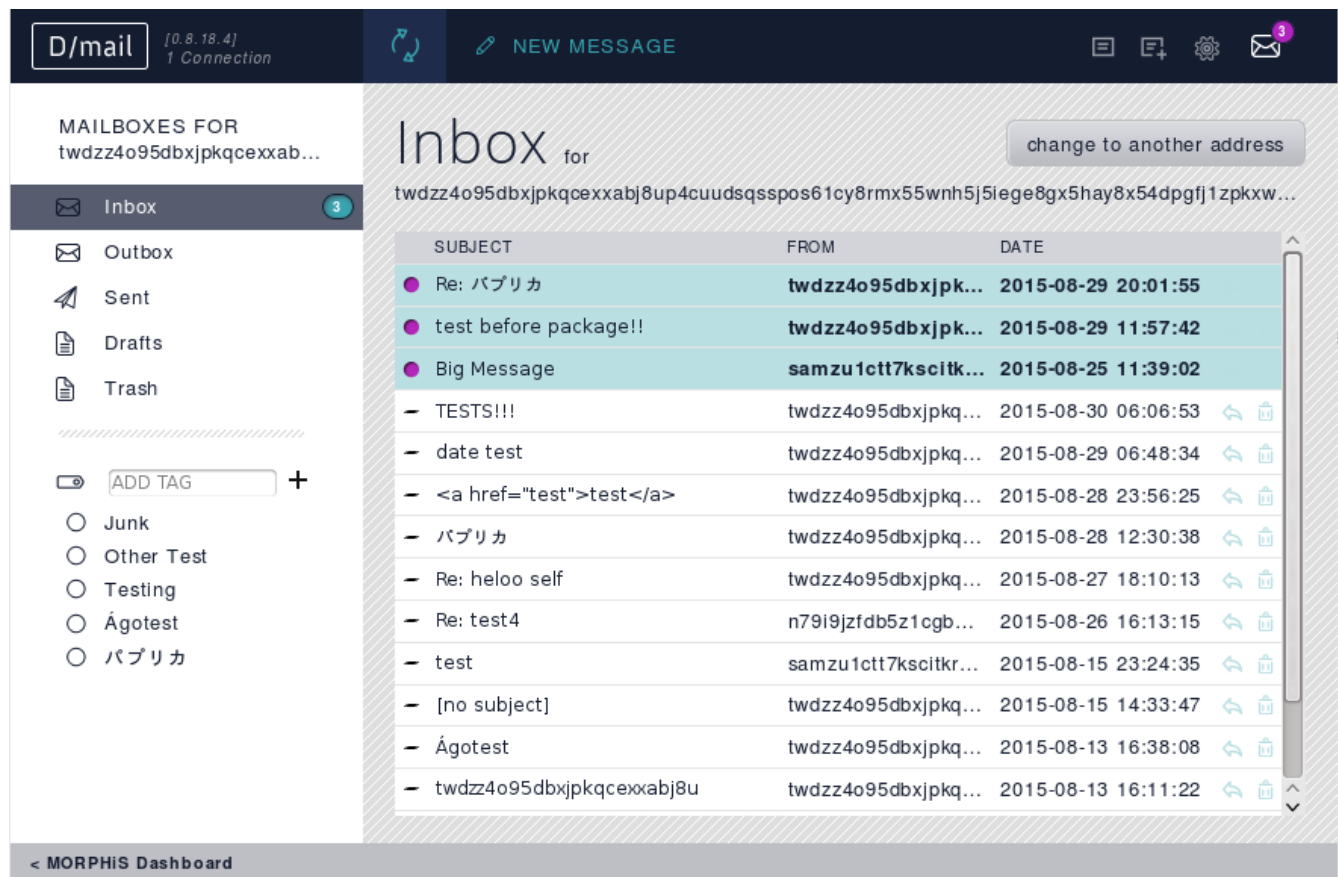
D/mail [0.8.18.4] 1 Connection

NEW MESSAGE

3

MAILBOXES FOR twdzz4o95dbxjpkqcexxab...

Inbox 3
Outbox
Sent
Drafts
Trash

ADD TAG +

Junk
Other Test
Testing
Ágotest
パプリカ

Inbox for

change to another address

twdzz4o95dbxjpkqcexxabj8up4cuudsqsspos61cy8rmx55wnh5j5iege8gx5hay8x54dpgfj1zpkxw...

| SUBJECT | FROM | DATE |
|---|---|---|
| Re: パプリカ | twdzz4o95dbxjpk... | 2015-08-29 20:01:55 |
| test before package!! | twdzz4o95dbxjpk... | 2015-08-29 11:57:42 |
| Big Message | samzu1ctt7kscitk... | 2015-08-25 11:39:02 |
| TESTS!!! | twdzz4o95dbxjpkq... | 2015-08-30 06:06:53 |
| date test | twdzz4o95dbxjpkq... | 2015-08-29 06:48:34 |
| <a href="test">test</a> | twdzz4o95dbxjpkq... | 2015-08-28 23:56:25 |
| パプリカ | twdzz4o95dbxjpkq... | 2015-08-28 12:30:38 |
| Re: heloo self | twdzz4o95dbxjpkq... | 2015-08-27 18:10:13 |
| Re: test4 | n79i9jzfdb5z1cgb... | 2015-08-26 16:13:15 |
| test | samzu1ctt7kscitkr... | 2015-08-15 23:24:35 |
| [no subject] | twdzz4o95dbxjpkq... | 2015-08-15 14:33:47 |
| Ágotest | twdzz4o95dbxjpkq... | 2015-08-13 16:38:08 |
| twdzz4o95dbxjpkqcexxabj8u | twdzz4o95dbxjpkq... | 2015-08-13 16:11:22 |

< MORPHiS Dashboard